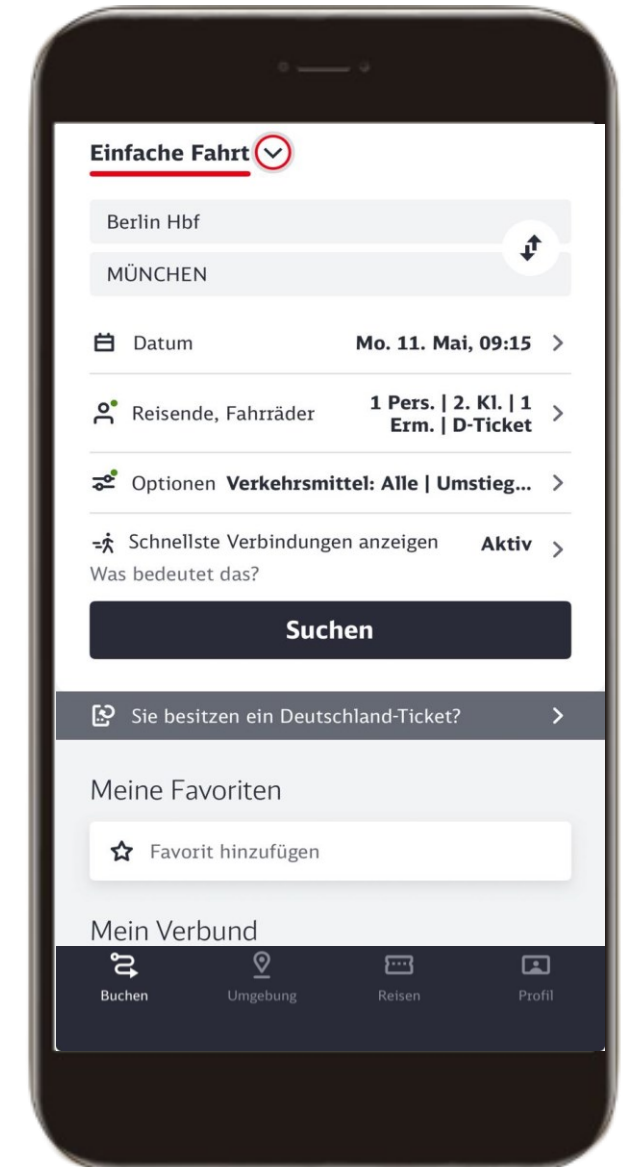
Einfache Fahrt

Berlin Hbf

MÜNCHEN

Datum Mo. 11. Mai, 09:15 >

Reisende, Fahrräder 1 Pers. | 2. Kl. | 1 Erm. | D-Ticket >

Optionen Verkehrsmittel: Alle | Umstieg... >

Schnellste Verbindungen anzeigen Aktiv >
Was bedeutet das?

Suchen

Sie besitzen ein Deutschland-Ticket? >

Meine Favoriten

Favorit hinzufügen

Mein Verbund

Buchen Umgebung Reisen Profil